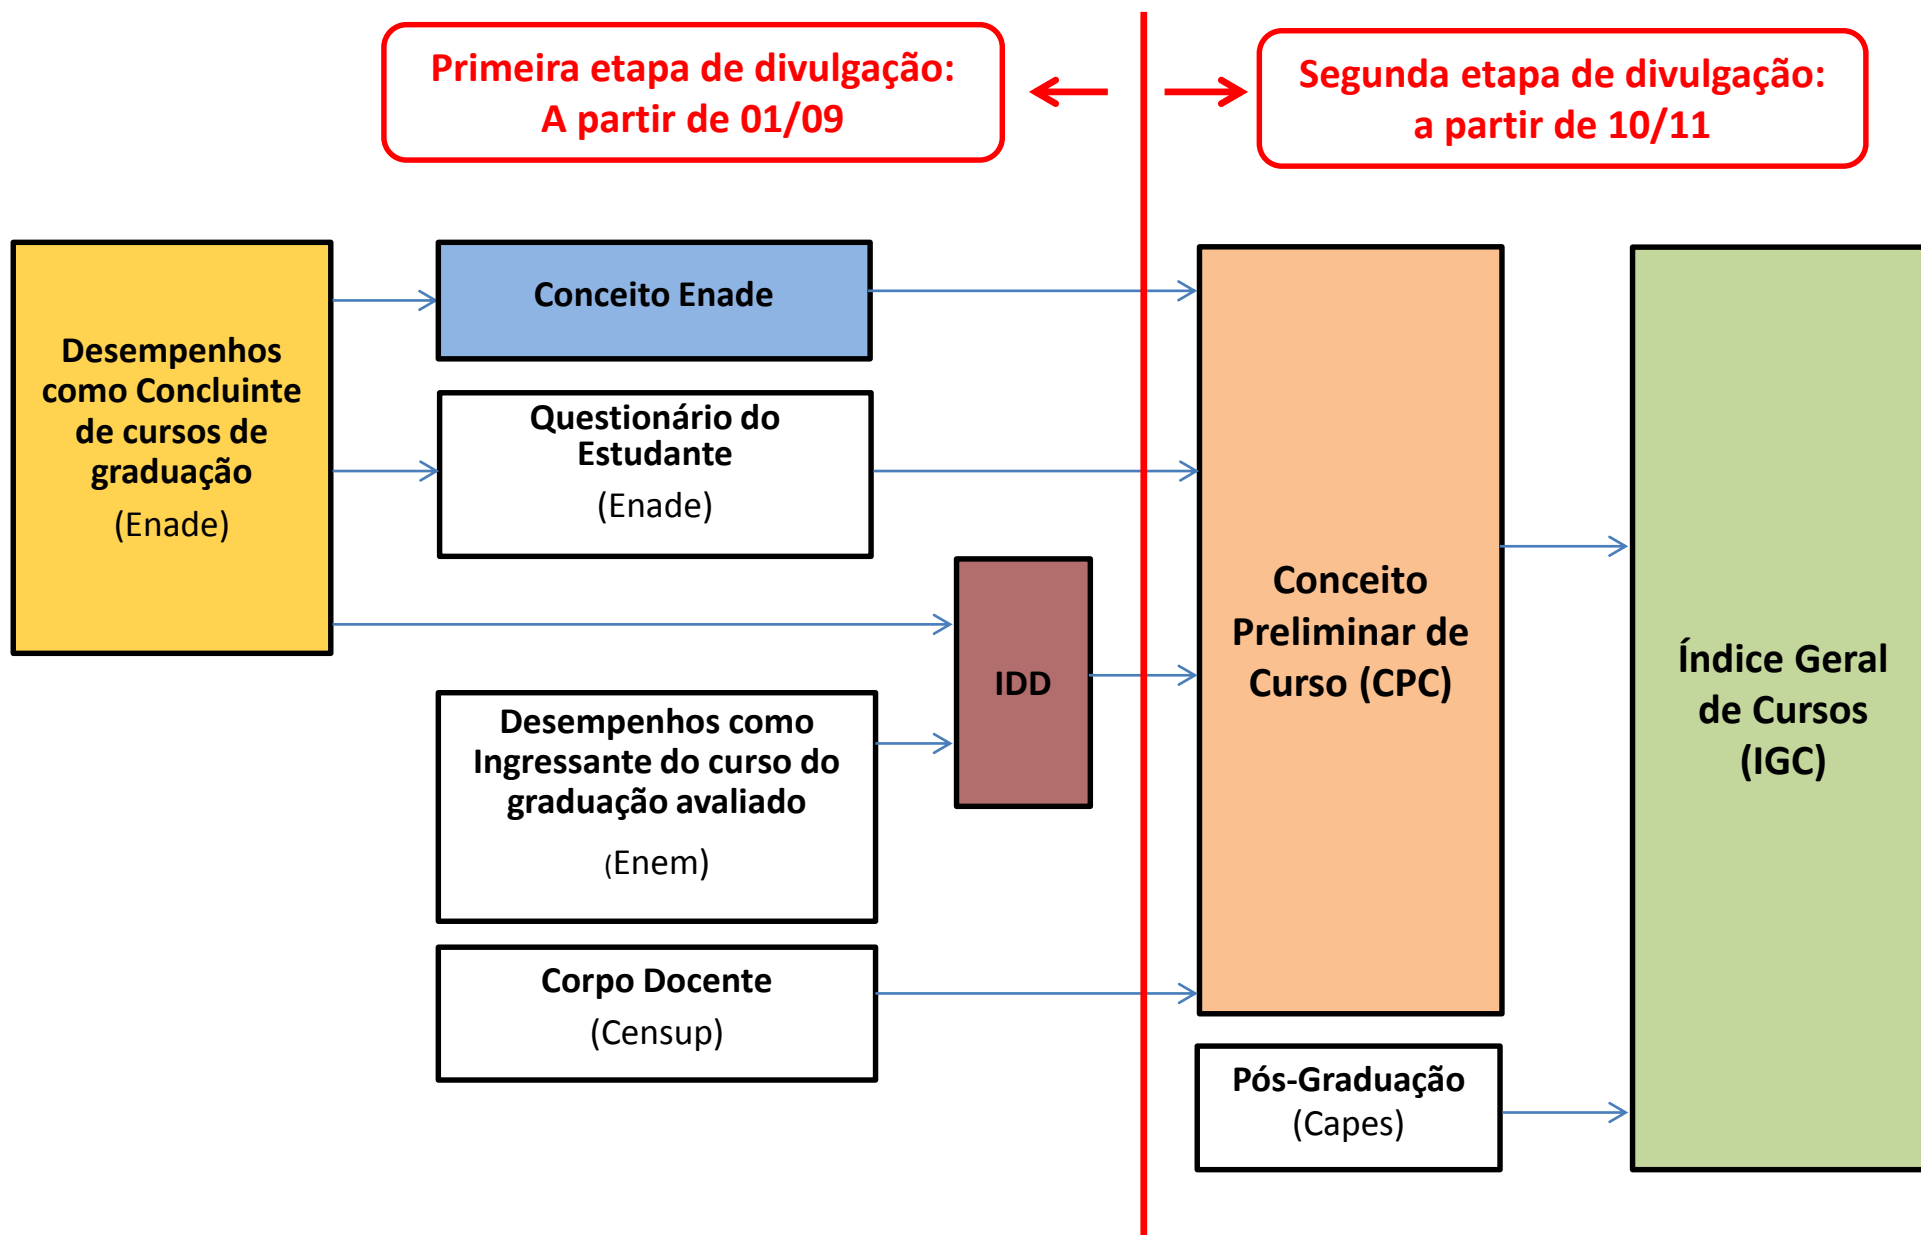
Primeira etapa de divulgação:
A partir de 01/09

Segunda etapa de divulgação:
a partir de 10/11

Desempenhos como Concluinte de cursos de graduação
(Enade)

Conceito Enade

Questionário do Estudante
(Enade)

IDD

Desempenhos como Ingressante do curso do graduação avaliado
(Enem)

Corpo Docente
(Censup)

Conceito Preliminar de Curso (CPC)

Pós-Graduação
(Capes)

Índice Geral de Cursos (IGC)